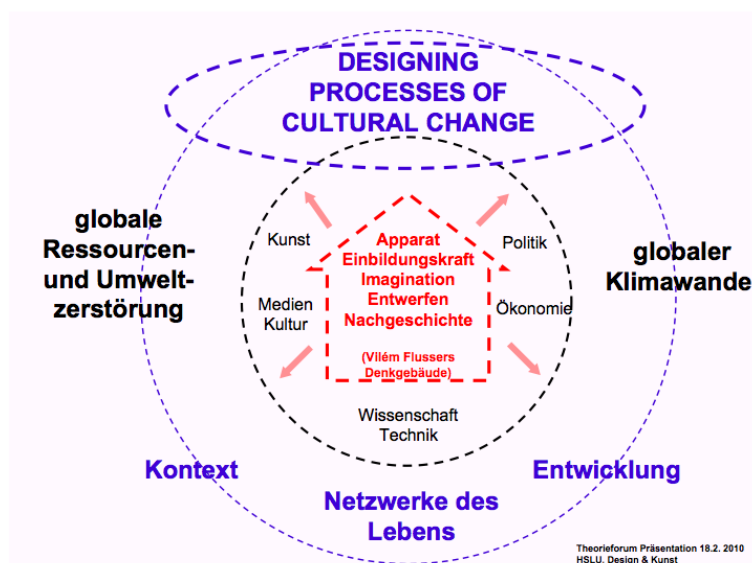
DESIGNING PROCESSES OF CULTURAL CHANGE

globale Ressourcen- und Umweltzerstörung

globaler Klimawande

Kunst

Apparat
Einbildungskraft
Imagination
Entwerfen
Nachgeschichte

(Vilém Flussers Denkgebäude)

Politik

Medien Kultur

Ökonomie

Wissenschaft Technik

Kontext

Entwicklung

Netzwerke des Lebens

Theorieforum Präsentation 18.2. 2010
HSLU, Design & Kunst